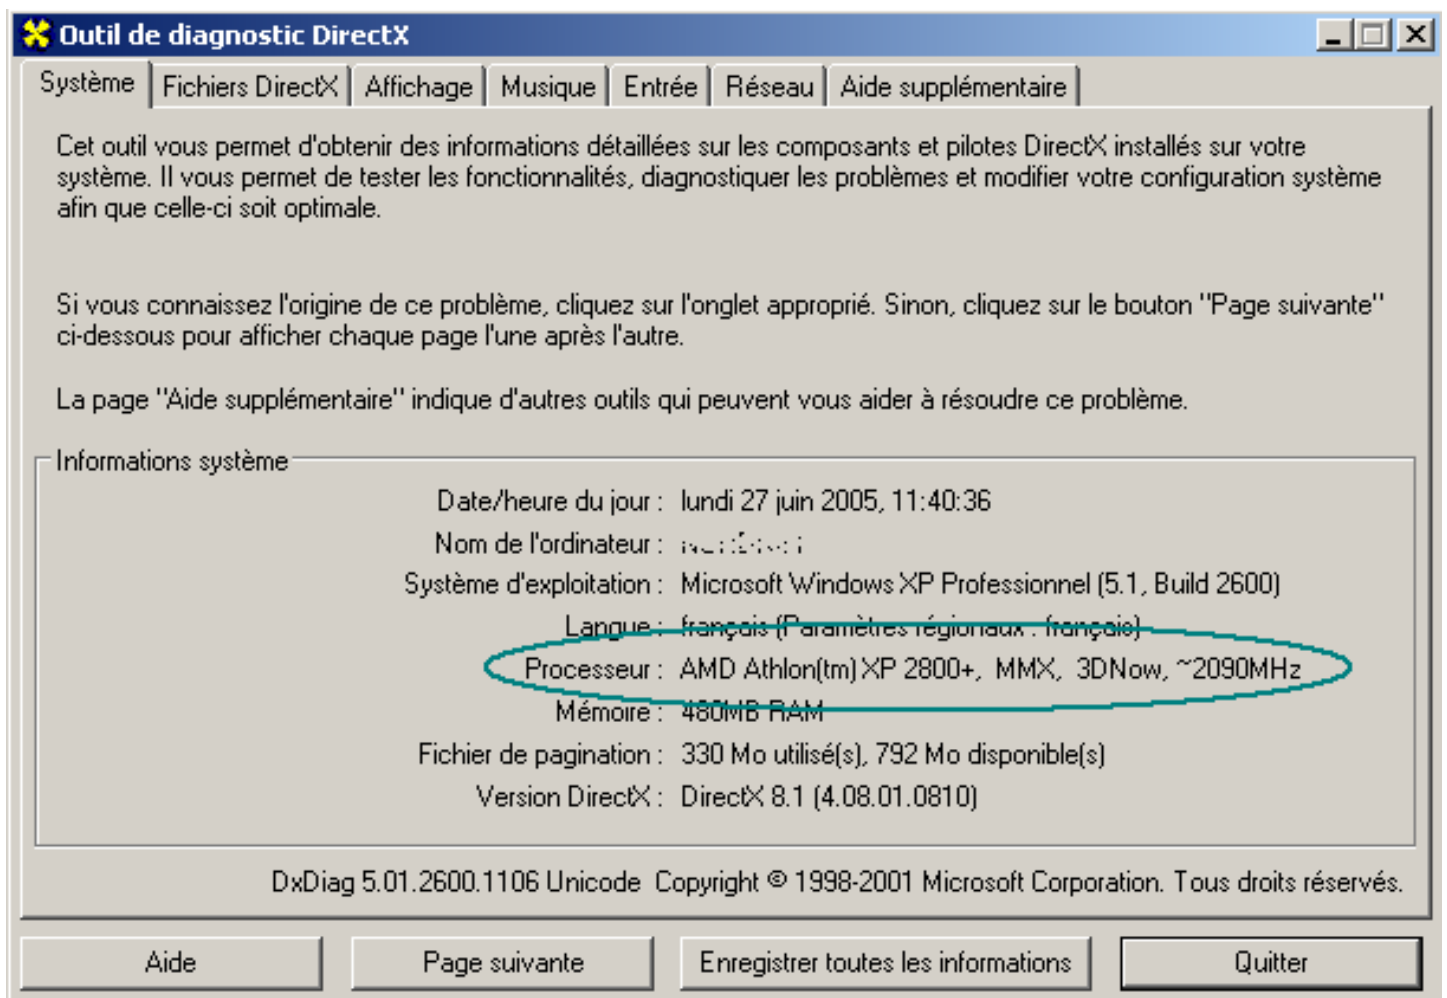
Outil de diagnostic DirectX

Système | Fichiers DirectX | Affichage | Musique | Entrée | Réseau | Aide supplémentaire

Cet outil vous permet d'obtenir des informations détaillées sur les composants et pilotes DirectX installés sur votre système. Il vous permet de tester les fonctionnalités, diagnostiquer les problèmes et modifier votre configuration système afin que celle-ci soit optimale.

Si vous connaissez l'origine de ce problème, cliquez sur l'onglet approprié. Sinon, cliquez sur le bouton "Page suivante" ci-dessous pour afficher chaque page l'une après l'autre.

La page "Aide supplémentaire" indique d'autres outils qui peuvent vous aider à résoudre ce problème.

Informations système

Date/heure du jour : lundi 27 juin 2005, 11:40:36
Nom de l'ordinateur : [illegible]
Système d'exploitation : Microsoft Windows XP Professionnel (5.1, Build 2600)
Langue : français (Paramètres régionaux : français)
Processeur : AMD Athlon(tm) XP 2800+, MMX, 3DNow, ~2090MHz
Mémoire : 480MB RAM
Fichier de pagination : 330 Mo utilisé(s), 792 Mo disponible(s)
Version DirectX : DirectX 8.1 (4.08.01.0810)

DxDiag 5.01.2600.1106 Unicode Copyright © 1998-2001 Microsoft Corporation. Tous droits réservés.

Aide | Page suivante | Enregistrer toutes les informations | Quitter